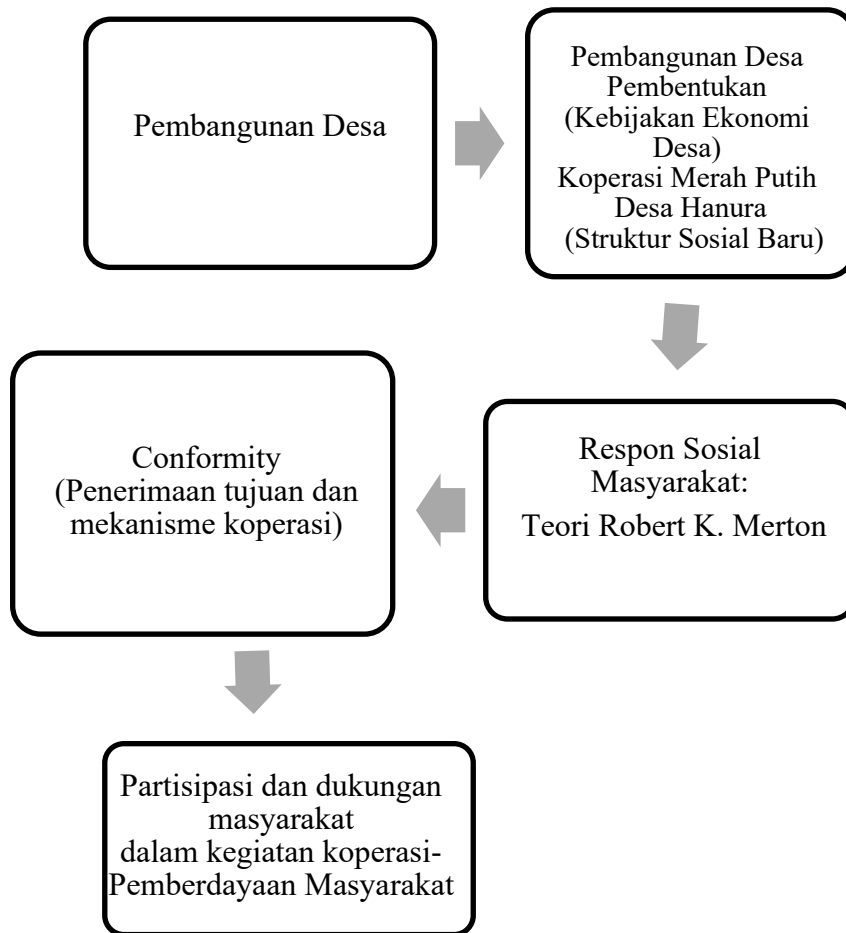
Pembangunan Desa

Pembangunan Desa
Pembentukan
(Kebijakan Ekonomi Desa)
Koperasi Merah Putih Desa Hanura
(Struktur Sosial Baru)

Respon Sosial Masyarakat:
Teori Robert K. Merton

Conformity
(Penerimaan tujuan dan mekanisme koperasi)

Partisipasi dan dukungan masyarakat
dalam kegiatan koperasi-
Pemberdayaan Masyarakat